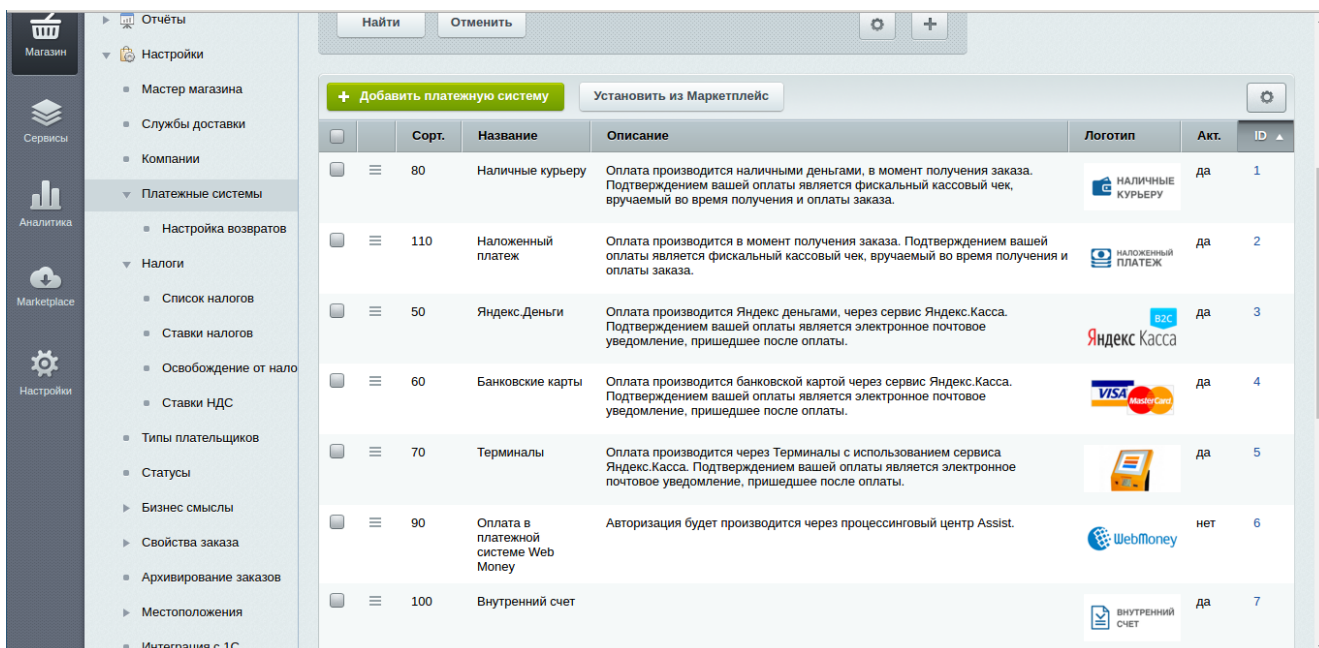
Магазин

Сервисы

Аналитика

Marketplace

Настройки

Отчёты
Настройки
Мастер магазина
Службы доставки
Компании
Платежные системы
Настройка возвратов
Налоги
Список налогов
Ставки налогов
Освобождение от нало
Ставки НДС
Типы плательщиков
Статусы
Бизнес смыслы
Свойства заказа
Архивирование заказов
Местоположения
Интеграция с 1С

Найти
Отменить

Добавить платежную систему
Установить из Маркетплейс

| | | Сорт. | Название | Описание | Логотип | Акт. | ID |
|---|---|---|---|---|---|---|---|
| | | 80 | Наличные курьеру | Оплата производится наличными деньгами, в момент получения заказа. Подтверждением вашей оплаты является фискальный кассовый чек, вручаемый во время получения и оплаты заказа. | НАЛИЧНЫЕ КУРЬЕРУ | да | 1 |
| | | 110 | Наложенный платеж | Оплата производится в момент получения заказа. Подтверждением вашей оплаты является фискальный кассовый чек, вручаемый во время получения и оплаты заказа. | НАЛОЖЕННЫЙ ПЛАТЕЖ | да | 2 |
| | | 50 | Яндекс.Деньги | Оплата производится Яндекс деньгами, через сервис Яндекс.Касса. Подтверждением вашей оплаты является электронное почтовое уведомление, пришедшее после оплаты. | B2C Яндекс Касса | да | 3 |
| | | 60 | Банковские карты | Оплата производится банковской картой через сервис Яндекс.Касса. Подтверждением вашей оплаты является электронное почтовое уведомление, пришедшее после оплаты. | VISA MasterCard | да | 4 |
| | | 70 | Терминалы | Оплата производится через Терминалы с использованием сервиса Яндекс.Касса. Подтверждением вашей оплаты является электронное почтовое уведомление, пришедшее после оплаты. | | да | 5 |
| | | 90 | Оплата в платежной системе Web Money | Авторизация будет производится через процессинговый центр Assist. | WebMoney | нет | 6 |
| | | 100 | Внутренний счет | | ВНУТРЕННИЙ СЧЕТ | да | 7 |